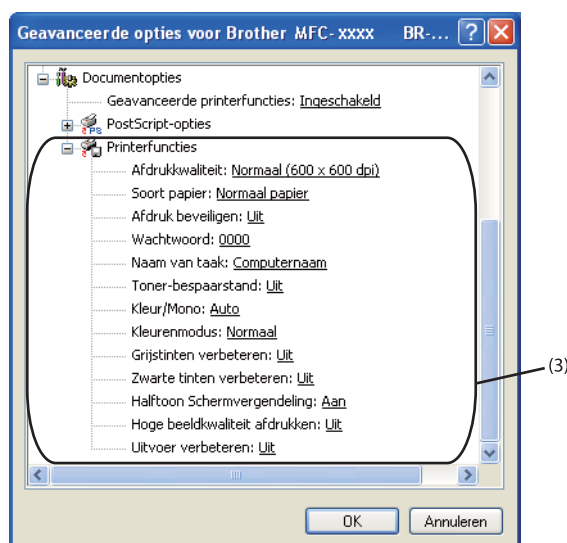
Geavanceerde opties voor Brother MFC-xxxx BR-... ? X

Documentopties
Geavanceerde printerfuncties: Ingeschakeld
PostScript-opties
Printerfuncties
Afdrukkwaliteit: Normaal (600 x 600 dpi)
Soort papier: Normaal papier
Afdruk beveiligen: Uit
Wachtwoord: 0000
Naam van taak: Computernaam
Toner-bespaarstand: Uit
Kleur/Mono: Auto
Kleurenmodus: Normaal
Grijstinten verbeteren: Uit
Zwarte tinten verbeteren: Uit
Halftoon Schermvergendeling: Aan
Hoge beeldkwaliteit afdrukken: Uit
Uitvoer verbeteren: Uit

(3)

OK Annuleren